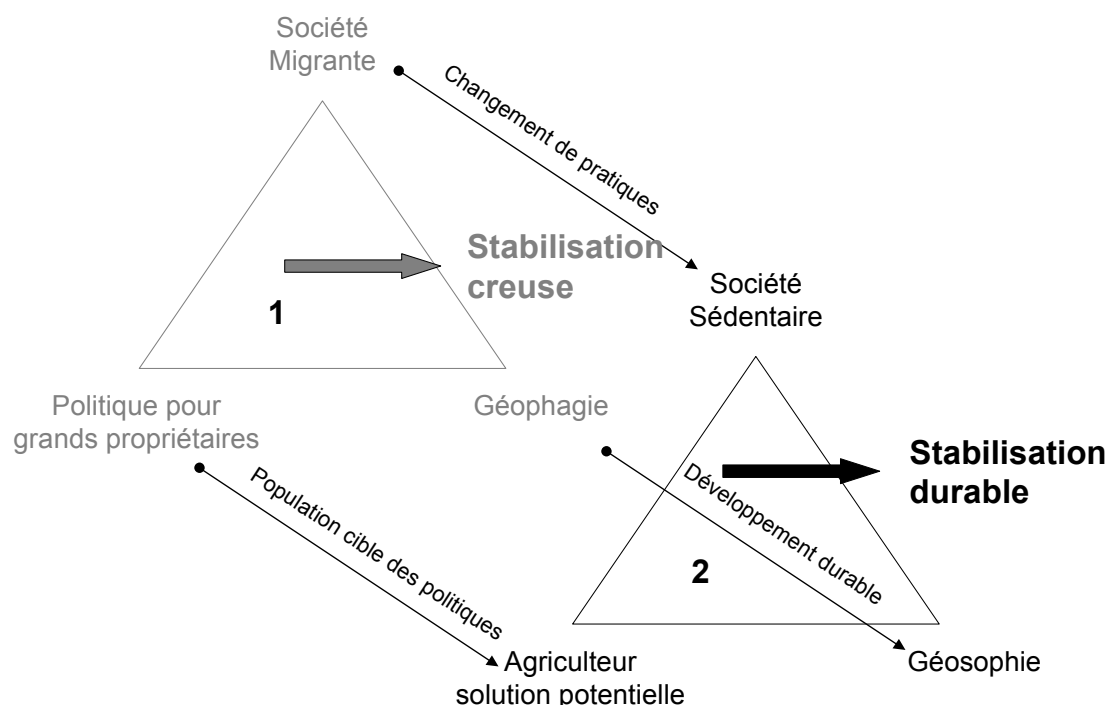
Société
Migrante

Changement de pratiques

Stabilisation
creuse

1

Société
Sédentaire

Politique pour
grands propriétaires

Géophagie

Stabilisation
durable

Développement durable

Population cible des politiques

2

Agriculteur
solution potentielle

Géosophie